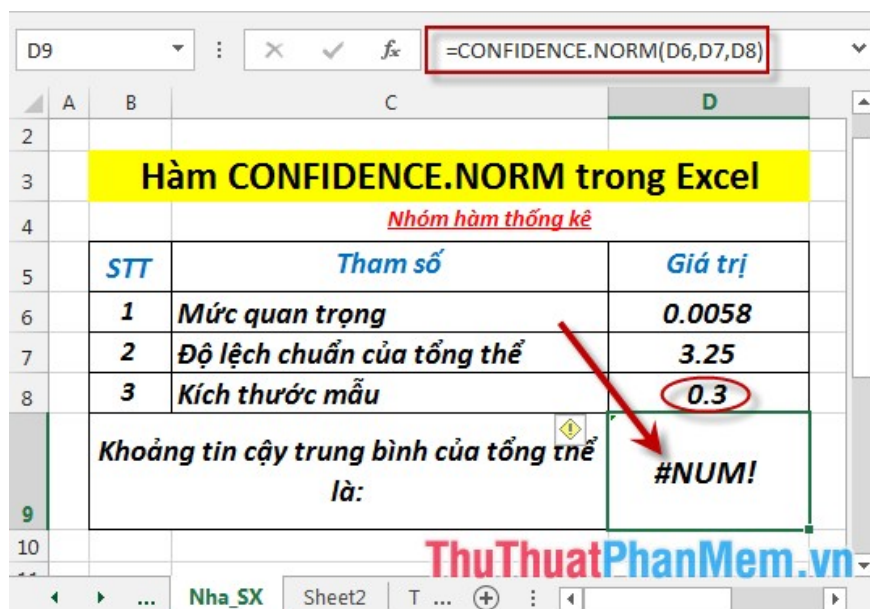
D9 | =CONFIDENCE.NORM(D6,D7,D8)

| | A | B | C | D |
|---|---|---|---|---|
| 2 | | | | |
| 3 | | Hàm CONFIDENCE.NORM trong Excel | | |
| 4 | | | Nhóm hàm thống kê | |
| 5 | | STT | Tham số | Giá trị |
| 6 | | 1 | Mức quan trọng | 0.0058 |
| 7 | | 2 | Độ lệch chuẩn của tổng thể | 3.25 |
| 8 | | 3 | Kích thước mẫu | 0.3 |
| 9 | | Khoảng tin cậy trung bình của tổng thể là: | | #NUM! |
| 10 | | | | |

Nha_SX | Sheet2 | T ...

ThuThuatPhanMem.vn